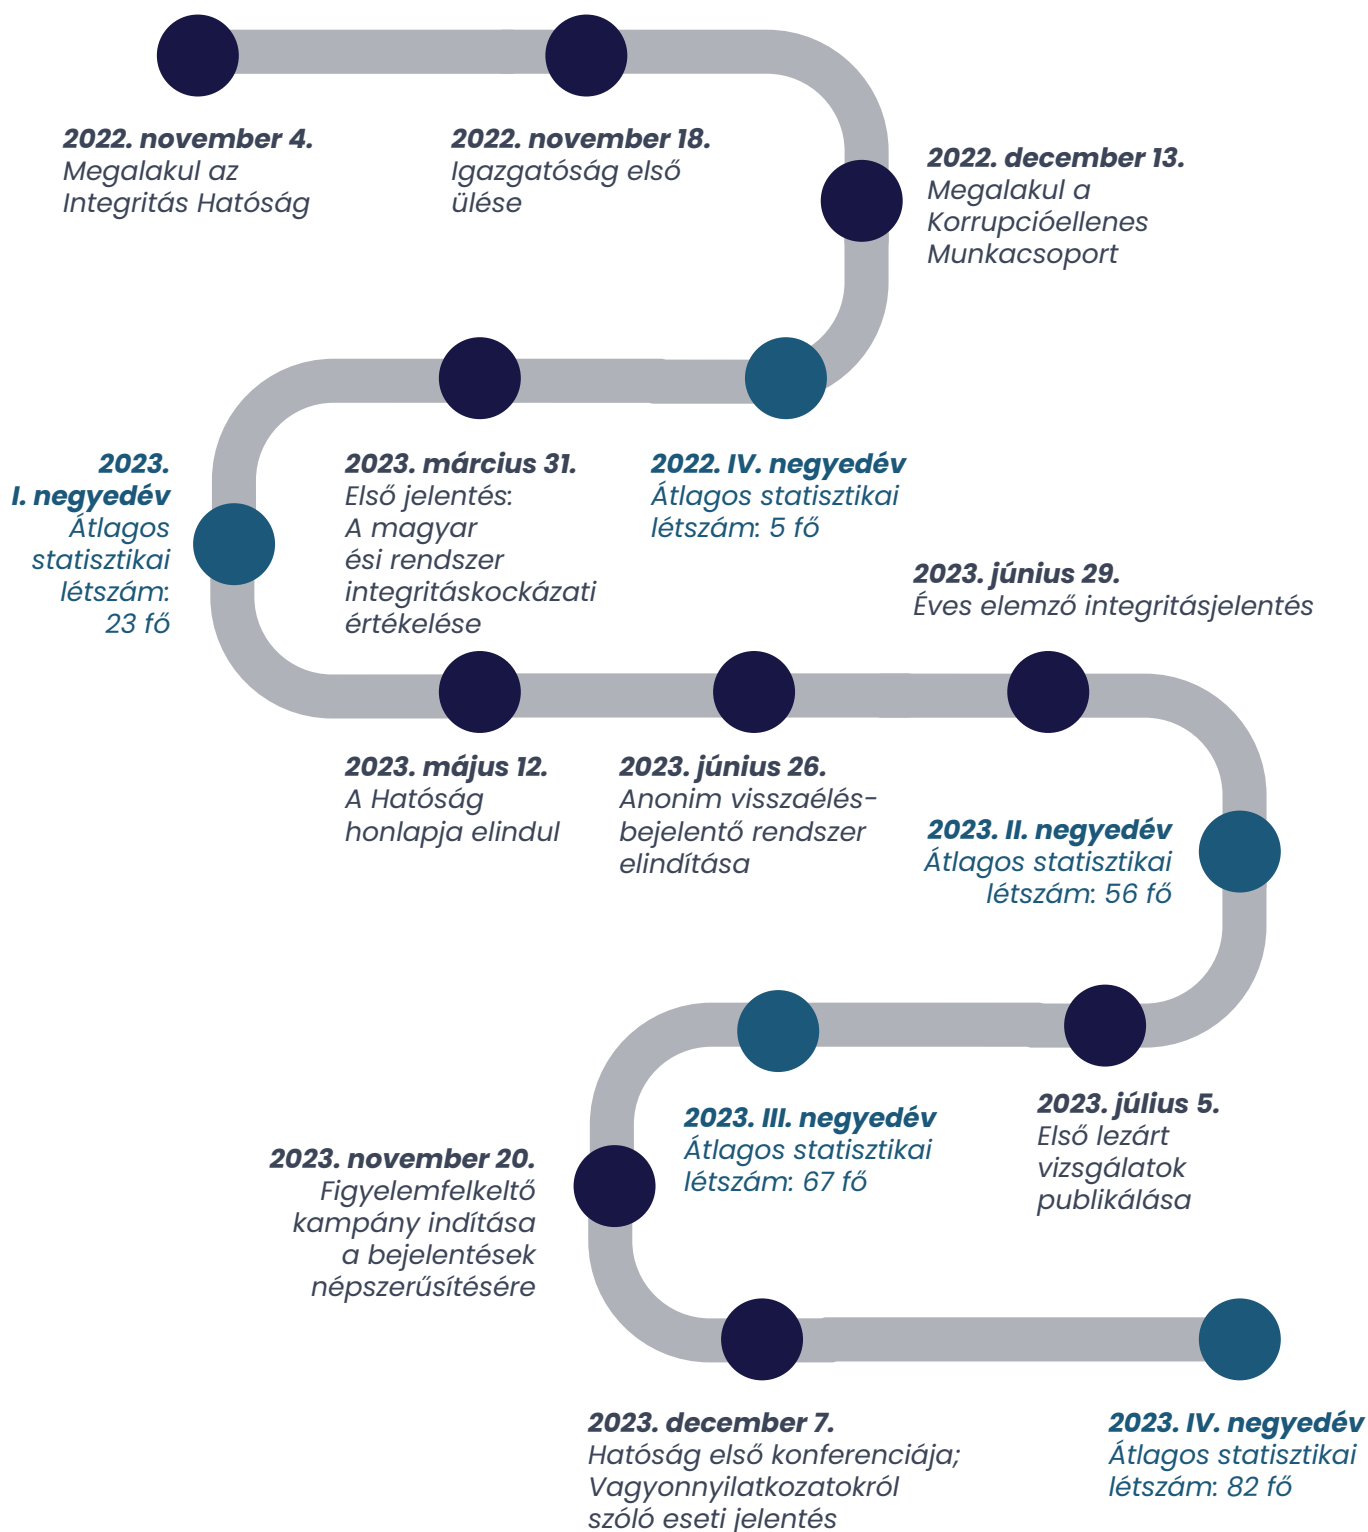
2022. november 4.
Megalakul az Integritás Hatóság

2022. november 18.
Igazgatóság első ülése

2022. december 13.
Megalakul a Korrupcióellenes Munkacsoport

2023. I. negyedév
Átlagos statisztikai létszám: 23 fő

2023. március 31.
Első jelentés: A magyar ési rendszer integritáskockázati értékelése

2022. IV. negyedév
Átlagos statisztikai létszám: 5 fő

2023. június 29.
Éves elemző integritásjelentés

2023. május 12.
A Hatóság honlapja elindul

2023. június 26.
Anonim visszaélés-bejelentő rendszer elindítása

2023. II. negyedév
Átlagos statisztikai létszám: 56 fő

2023. III. negyedév
Átlagos statisztikai létszám: 67 fő

2023. július 5.
Első lezárt vizsgálatok publikálása

2023. november 20.
Figyelemfelkeltő kampány indítása a bejelentések népszerűsítésére

2023. december 7.
Hatóság első konferenciája; Vagyonnyilatkozatokról szóló eseti jelentés

2023. IV. negyedév
Átlagos statisztikai létszám: 82 fő